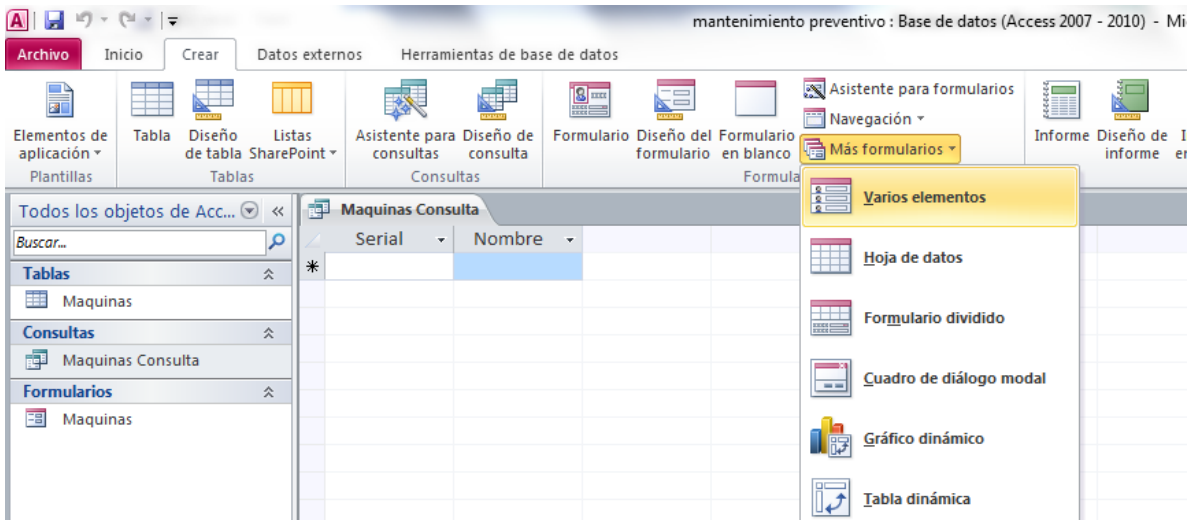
mantenimiento preventivo : Base de datos (Access 2007 - 2010) - Mi

Archivo Inicio Crear Datos externos Herramientas de base de datos

Elementos de aplicación
Plantillas

Tabla Diseño de tabla Listas SharePoint
Tablas

Asistente para consultas Diseño de consulta
Consultas

Formulario Diseño del formulario Formulario en blanco
Asistente para formularios
Navegación
Más formularios
Formula

Informe Diseño de informe

Todos los objetos de Acc... «
Buscar...
Tablas
Maquinas
Consultas
Maquinas Consulta
Formularios
Maquinas

Maquinas Consulta
Serial Nombre
*

Varios elementos
Hoja de datos
Formulario dividido
Cuadro de diálogo modal
Gráfico dinámico
Tabla dinámica